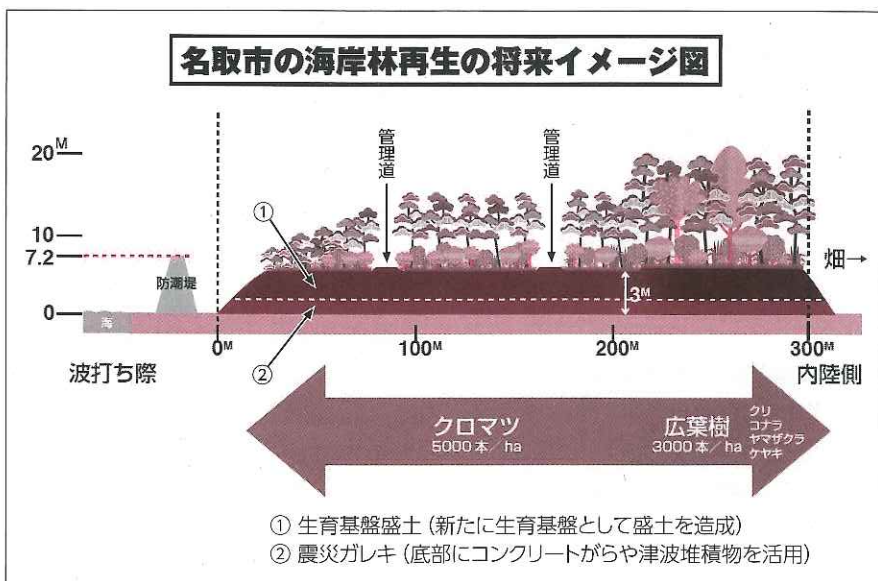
名取市の海岸林再生の将来イメージ図

20M
10
7.2
0

管理道
管理道

①
②

防潮堤
海

3M

畑→

0M
100M
200M
300M

波打ち際
内陸側

クロマツ
5000本／ha

広葉樹
3000本／ha

クリ
コナラ
ヤマザクラ
ケヤキ

① 生育基盤盛土（新たに生育基盤として盛土を造成）
② 震災ガレキ（底部にコンクリートがらや津波堆積物を活用）